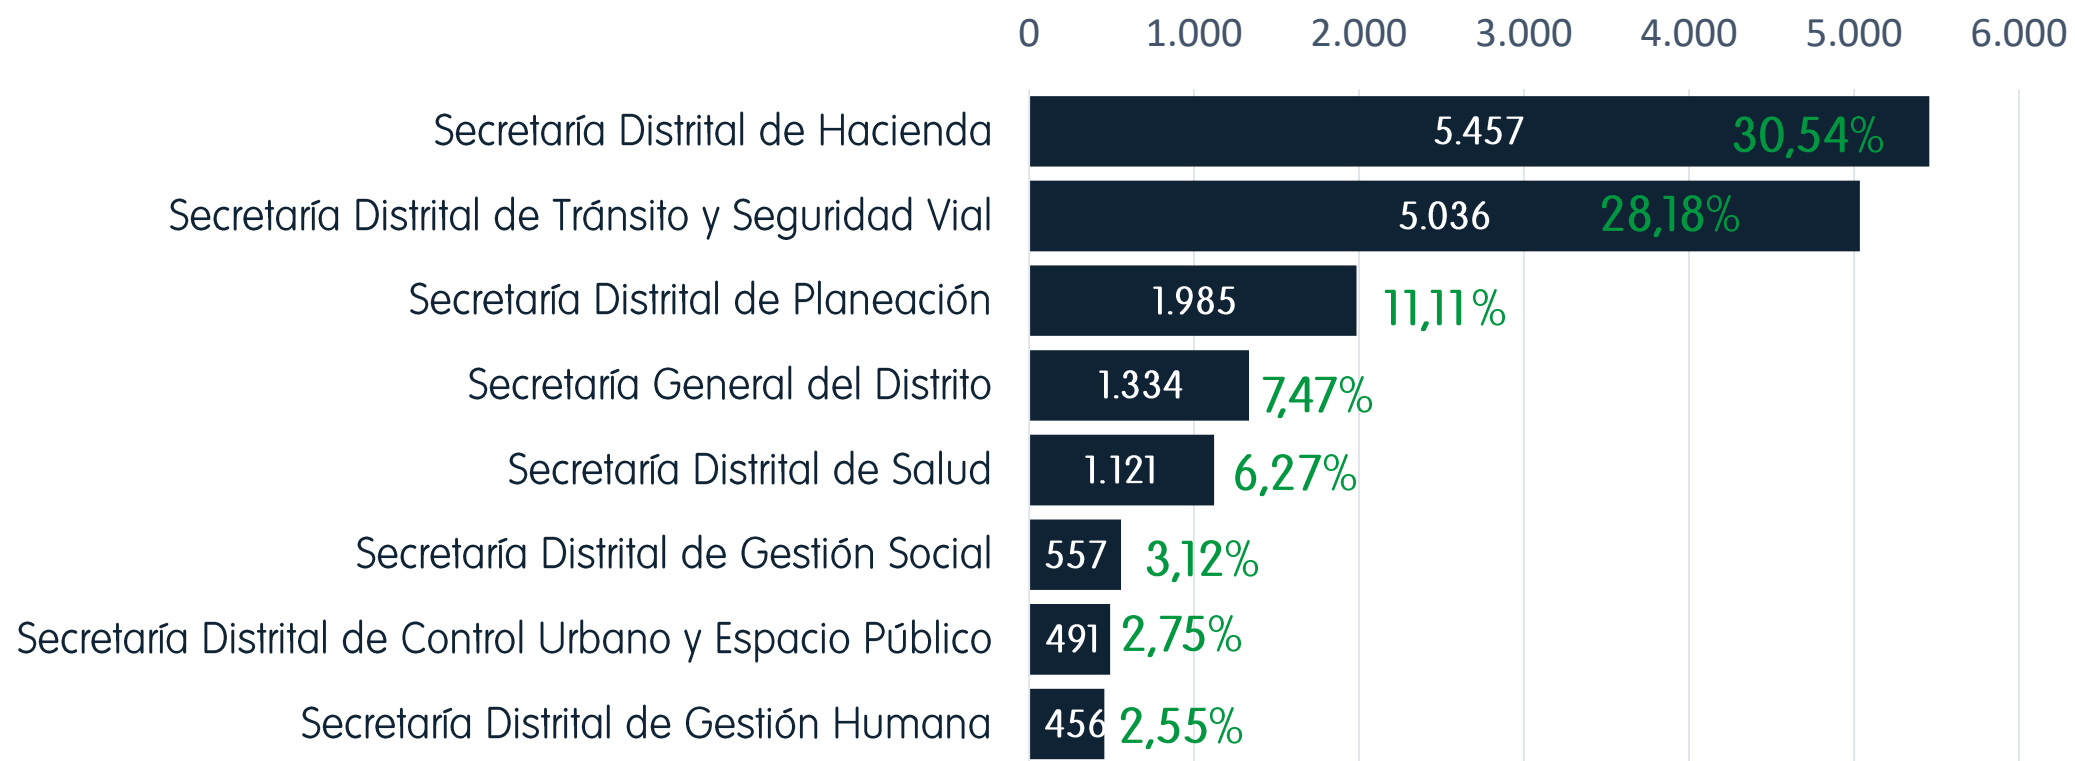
0 1.000 2.000 3.000 4.000 5.000 6.000

Secretaría Distrital de Hacienda 5.457 30,54%
Secretaría Distrital de Tránsito y Seguridad Vial 5.036 28,18%
Secretaría Distrital de Planeación 1.985 11,11%
Secretaría General del Distrito 1.334 7,47%
Secretaría Distrital de Salud 1.121 6,27%
Secretaría Distrital de Gestión Social 557 3,12%
Secretaría Distrital de Control Urbano y Espacio Público 491 2,75%
Secretaría Distrital de Gestión Humana 456 2,55%